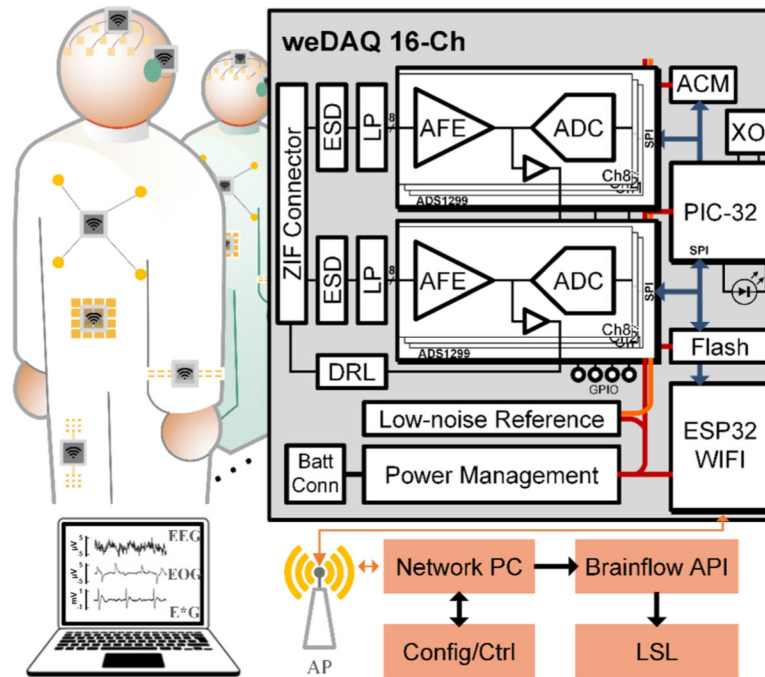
weDAQ 16-Ch

ZIF Connector

ESD

LP

8

AFE

ADC

SPI

Ch8

ADS1299

ESD

LP

8

AFE

ADC

SPI

Ch8

ADS1299

DRL

GPIO

ACM

XO

PIC-32

SPI

Flash

Low-noise Reference

ESP32 WIFI

Batt Conn

Power Management

EEG

EOG

E*G

AP

Network PC

Brainflow API

Config/Ctrl

LSL